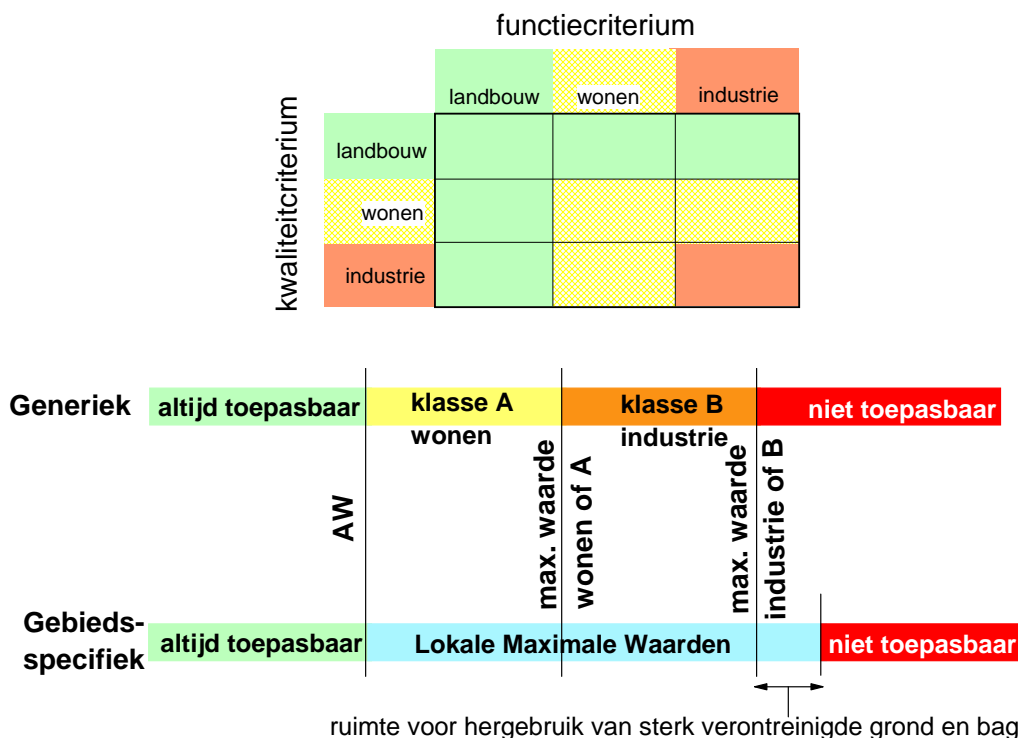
functiecriterium

kwaliteitcriterium

|  | landbouw | wonen | industrie |
|---|---|---|---|
| landbouw |  |  |  |
| wonen |  |  |  |
| industrie |  |  |  |

Generiek

altijd toepasbaar

klasse A
wonen

klasse B
industrie

niet toepasbaar

AW

max. waarde wonen of A

max. waarde industrie of B

Gebiedsspecifiek

altijd toepasbaar

Lokale Maximale Waarden

niet toepasbaar

ruimte voor hergebruik van sterk verontreinigde grond en bag